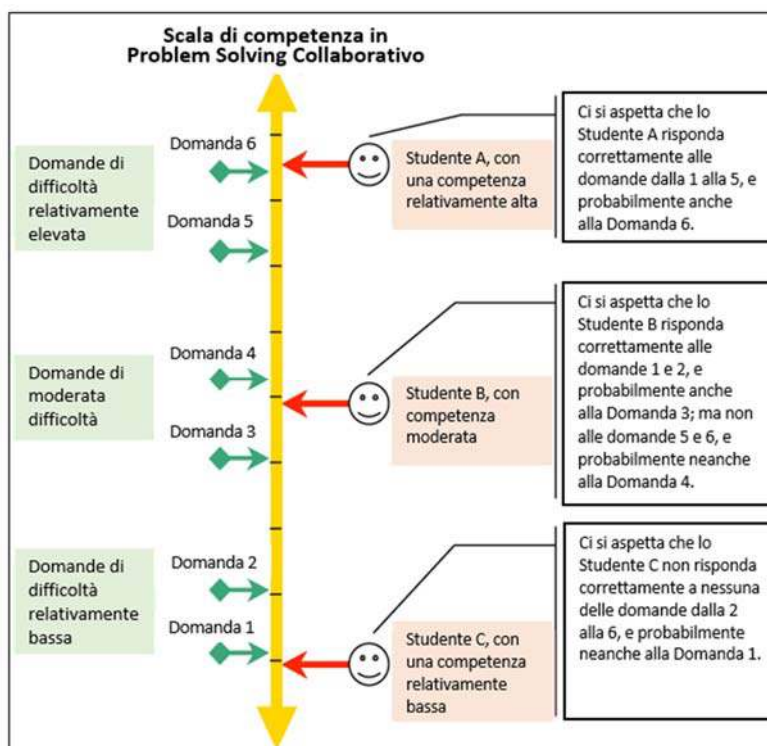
Scala di competenza in Problem Solving Collaborativo

Domande di difficoltà relativamente elevata

Domanda 6

Domanda 5

Studente A, con una competenza relativamente alta

Ci si aspetta che lo Studente A risponda correttamente alle domande dalla 1 alla 5, e probabilmente anche alla Domanda 6.

Domande di moderata difficoltà

Domanda 4

Domanda 3

Studente B, con competenza moderata

Ci si aspetta che lo Studente B risponda correttamente alle domande 1 e 2, e probabilmente anche alla Domanda 3; ma non alle domande 5 e 6, e probabilmente neanche alla Domanda 4.

Domande di difficoltà relativamente bassa

Domanda 2

Domanda 1

Studente C, con una competenza relativamente bassa

Ci si aspetta che lo Studente C non risponda correttamente a nessuna delle domande dalla 2 alla 6, e probabilmente neanche alla Domanda 1.